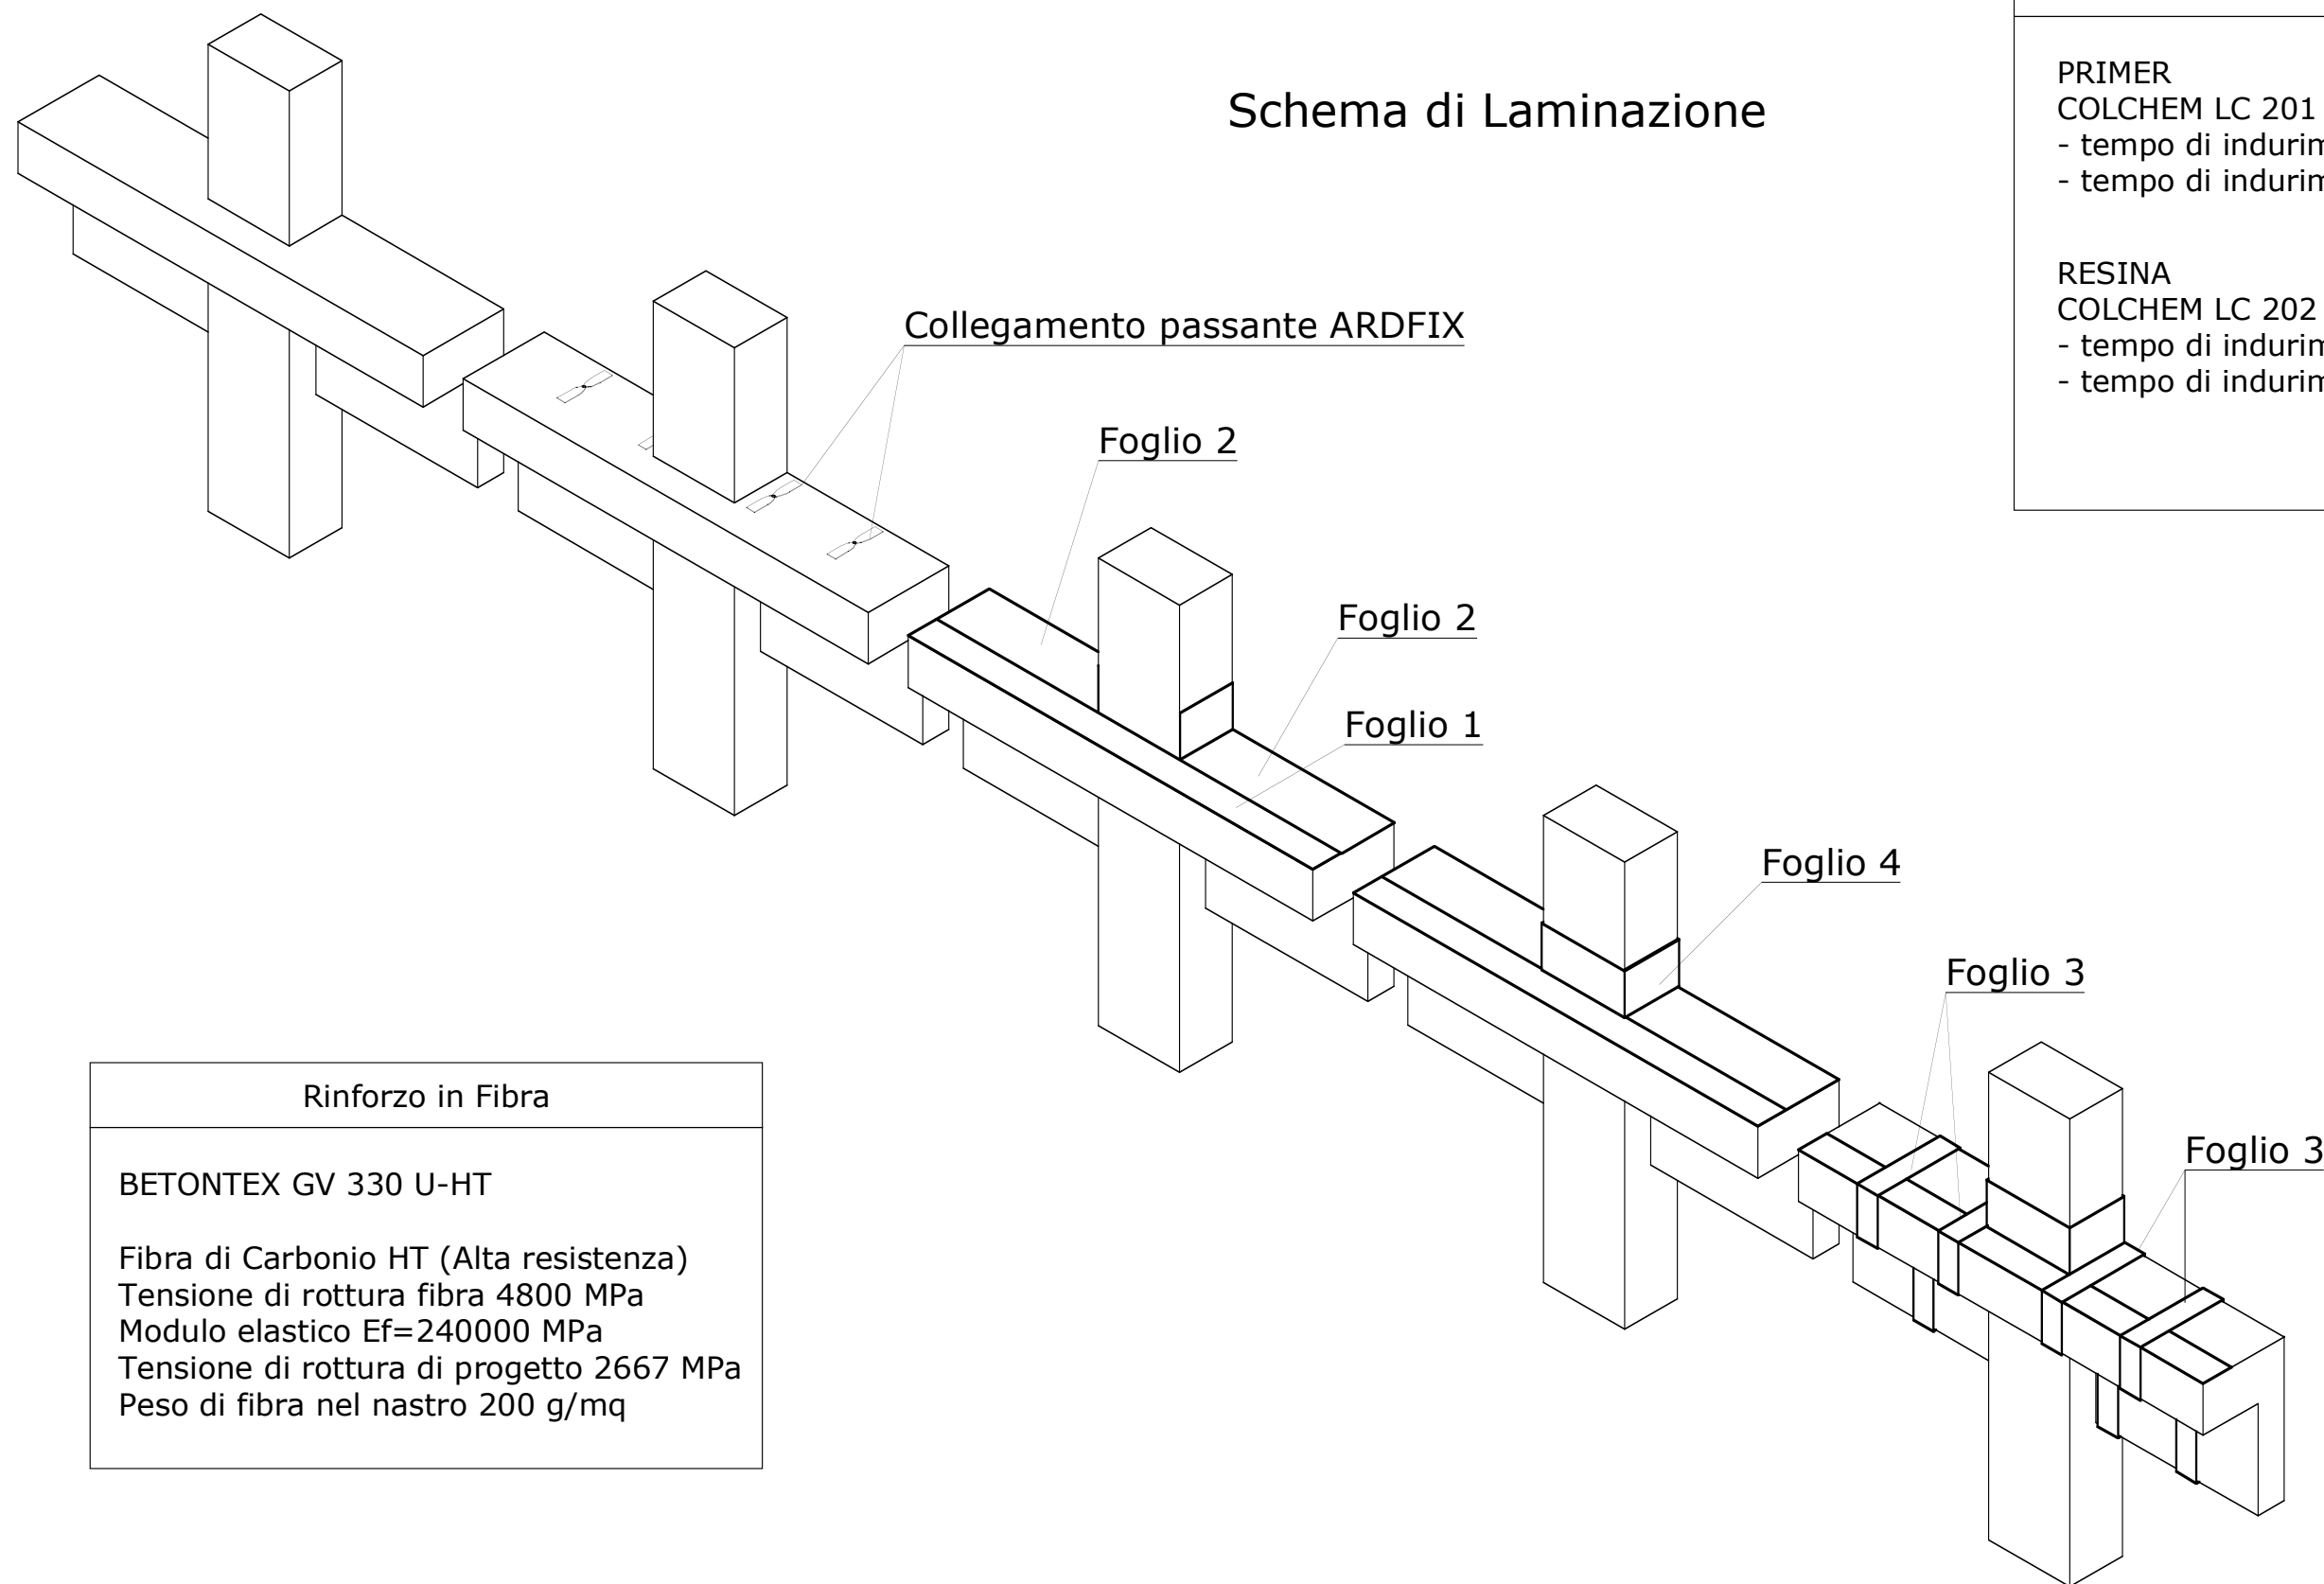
Schema di Laminazione

PRIMER
COLCHEM LC 201
- tempo di indurim
- tempo di indurim

RESINA
COLCHEM LC 202
- tempo di indurim
- tempo di indurim

Collegamento passante ARDFIX

Foglio 2

Foglio 2

Foglio 1

Foglio 4

Foglio 3

Foglio 3

Rinforzo in Fibra

BETONTEX GV 330 U-HT

Fibra di Carbonio HT (Alta resistenza)
Tensione di rottura fibra 4800 MPa
Modulo elastico Ef=240000 MPa
Tensione di rottura di progetto 2667 MPa
Peso di fibra nel nastro 200 g/mq